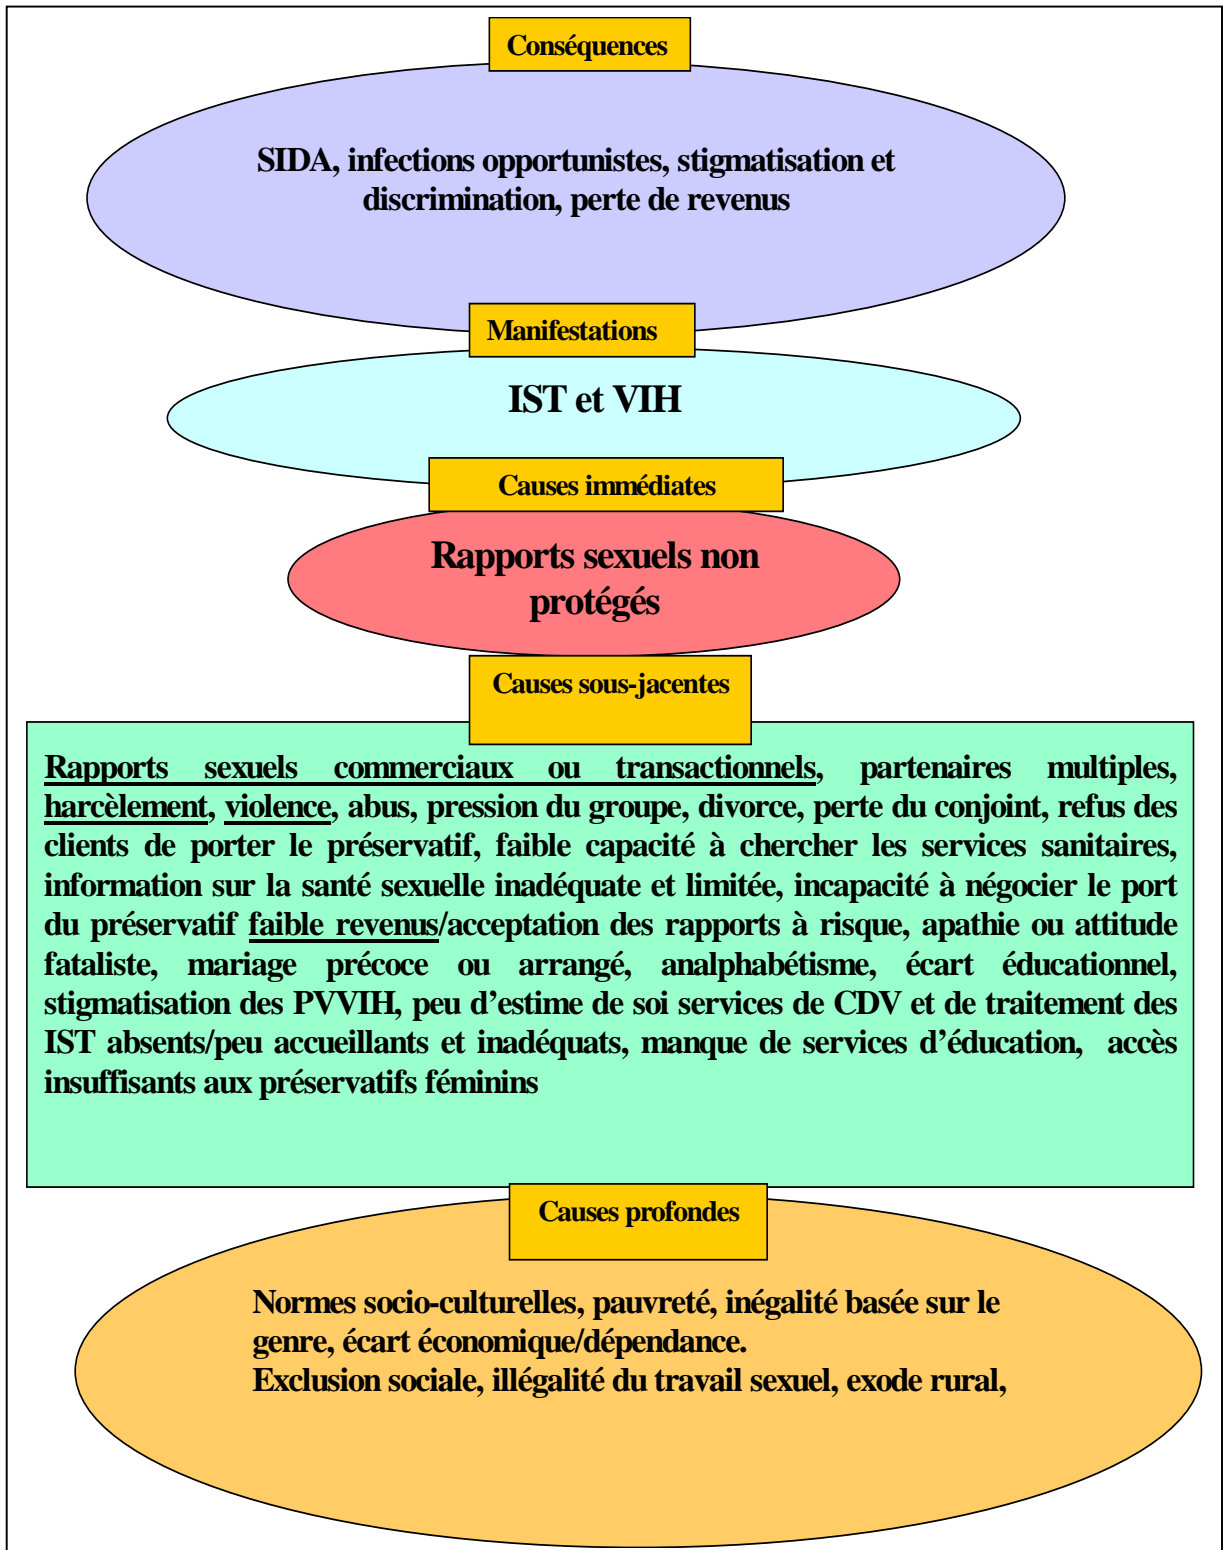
Conséquences

SIDA, infections opportunistes, stigmatisation et discrimination, perte de revenus

Manifestations

IST et VIH

Causes immédiates

Rapports sexuels non protégés

Causes sous-jacentes

Rapports sexuels commerciaux ou transactionnels, partenaires multiples, harcèlement, violence, abus, pression du groupe, divorce, perte du conjoint, refus des clients de porter le préservatif, faible capacité à chercher les services sanitaires, information sur la santé sexuelle inadéquate et limitée, incapacité à négocier le port du préservatif faible revenus/acceptation des rapports à risque, apathie ou attitude fataliste, mariage précoce ou arrangé, analphabétisme, écart éducationnel, stigmatisation des PVVIH, peu d'estime de soi services de CDV et de traitement des IST absents/peu accueillants et inadéquats, manque de services d'éducation, accès insuffisants aux préservatifs féminins

Causes profondes

Normes socio-culturelles, pauvreté, inégalité basée sur le genre, écart économique/dépendance.
Exclusion sociale, illégalité du travail sexuel, exode rural,